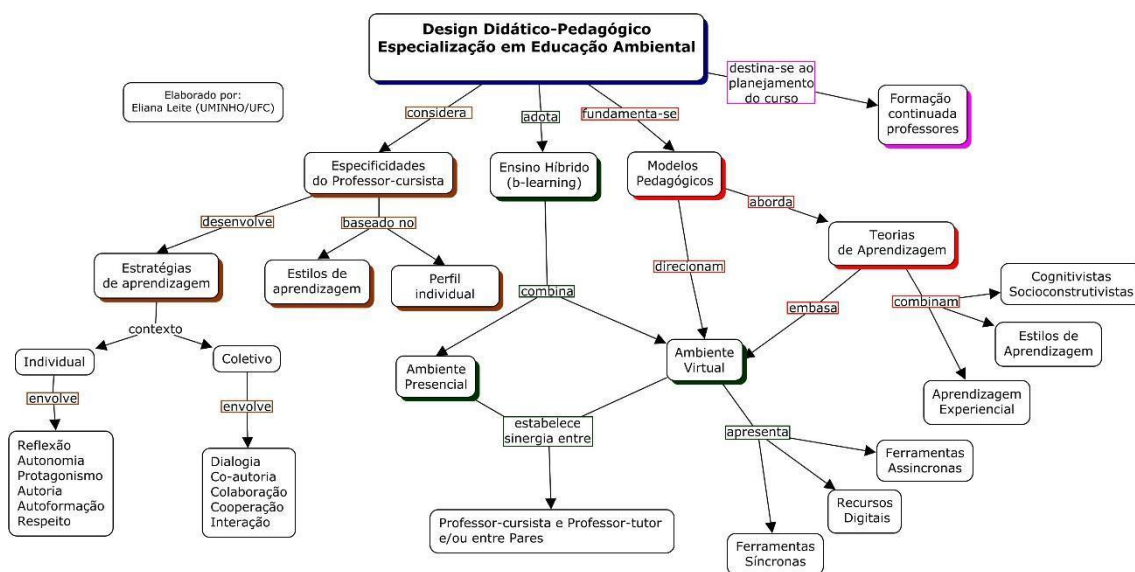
Design Didático-Pedagógico
Especialização em Educação Ambiental

Elaborado por:
Eliana Leite (UMINHO/UFC)

destina-se ao planejamento do curso

Formação continuada professores

considera

adota

fundamenta-se

Especificidades do Professor-cursista

Ensino Híbrido (b-learning)

Modelos Pedagógicos

desenvolve

baseado no

aborda

Estratégias de aprendizagem

Estilos de aprendizagem

Perfil individual

Teorias de Aprendizagem

direcionam

combina

combinam

Cognitivistas
Socioconstrutivistas

embasa

Estilos de Aprendizagem

contexto

Individual

Coletivo

Ambiente Presencial

Ambiente Virtual

Aprendizagem Experiencial

envolve

envolve

estabelece sinergia entre

apresenta

Ferramentas Assincronas

Reflexão
Autonomia
Protagonismo
Autoria
Autoformação
Respeito

Dialogia
Co-autoria
Colaboração
Cooperação
Interação

Recursos Digitais

Professor-cursista e Professor-tutor e/ou entre Pares

Ferramentas Síncronas